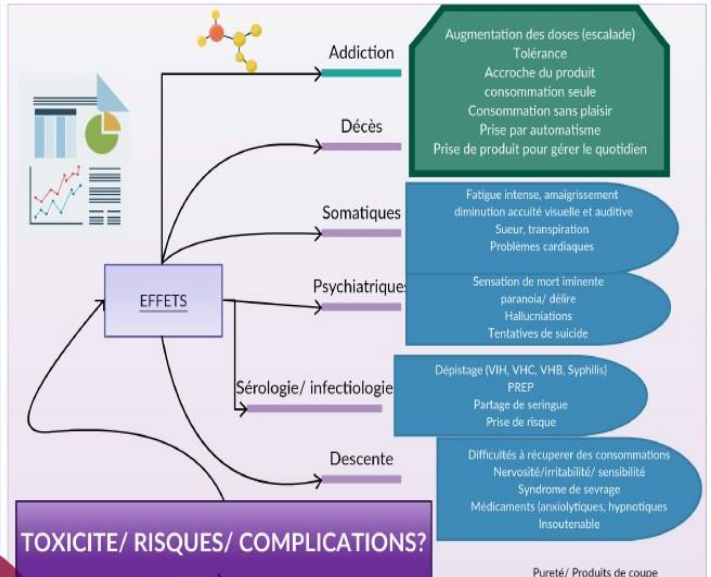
Addiction

Augmentation des doses (escalade)
Tolérance
Accroche du produit
consommation seule
Consommation sans plaisir
Prise par automatisme
Prise de produit pour gérer le quotidien

Décès

Somatiques

Fatigue intense, amaigrissement
diminution accuité visuelle et auditive
Sueur, transpiration
Problèmes cardiaques

EFFETS

Psychiatriques

Sensation de mort iminente
paranoia/ délire
Hallucniations
Tentatives de suicide

Sérologie/ infectiologie

Dépistage (VIH, VHC, VHB, Syphilis)
PREP
Partage de seringue
Prise de risque

Descente

Difficultés à récuperer des consommations
Nervosité/irritabilité/ sensibilité
Syndrome de sevrage
Médicaments (anxiolytiques, hypnotiques
Insoutenable

TOXICITE/ RISQUES/ COMPLICATIONS?

Pureté/ Produits de coupe